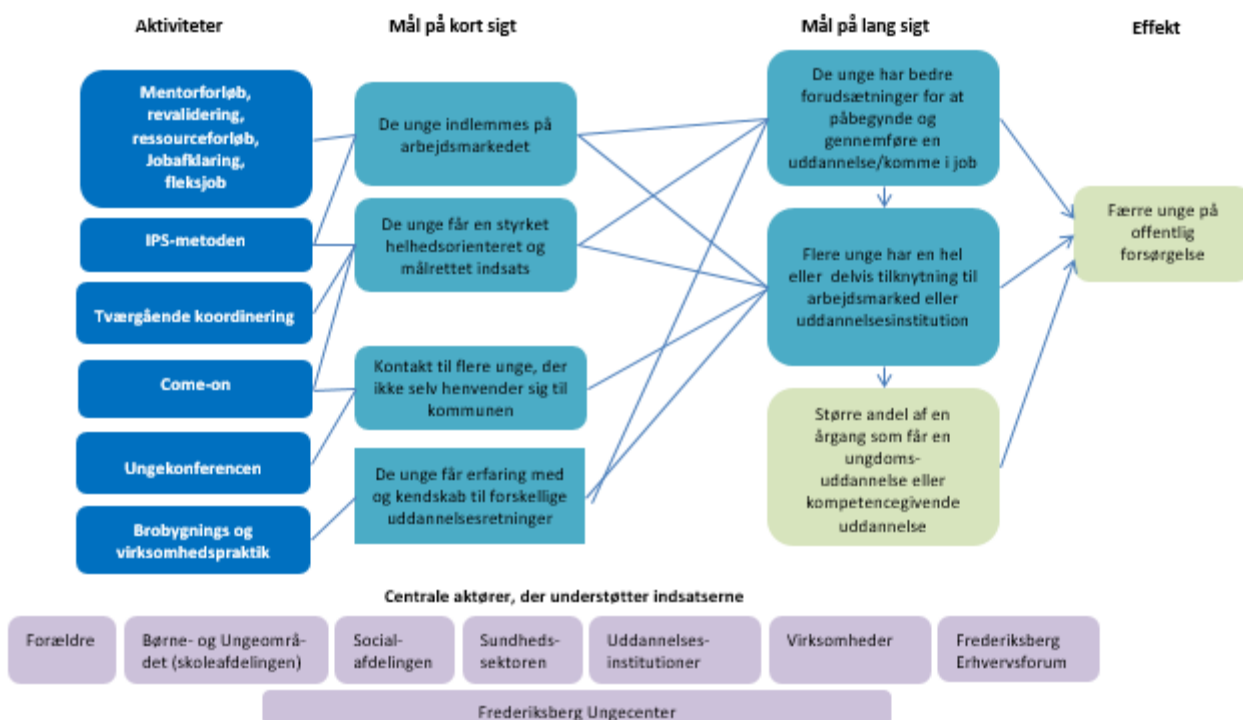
Aktiviteter

Mål på kort sigt

Mål på lang sigt

Effekt

Mentorforløb, revalidering, ressourceforløb, Jobafklaring, fleksjob

IPS-metoden

Tværgående koordinering

Come-on

Ungekonferencen

Brobygnings og virksomhedspraktik

De unge indlemmes på arbejdsmarkedet

De unge får en styrket helhedsorienteret og målrettet indsats

Kontakt til flere unge, der ikke selv henvender sig til kommunen

De unge får erfaring med og kendskab til forskellige uddannelsesretninger

De unge har bedre forudsætninger for at påbegynde og gennemføre en uddannelse/komme i job

Flere unge har en hel eller delvis tilknytning til arbejdsmarked eller uddannelsesinstitution

Større andel af en årgang som får en ungdomsuddannelse eller kompetencegivende uddannelse

Færre unge på offentlig forsørgelse

Centrale aktører, der understøtter indsatserne

Forældre

Børne- og Ungeområdet (skoleafdelingen)

Socialafdelingen

Sundhedssektoren

Uddannelsesinstitutioner

Virksomheder

Frederiksberg Erhvervsforum

Frederiksberg Ungecenter